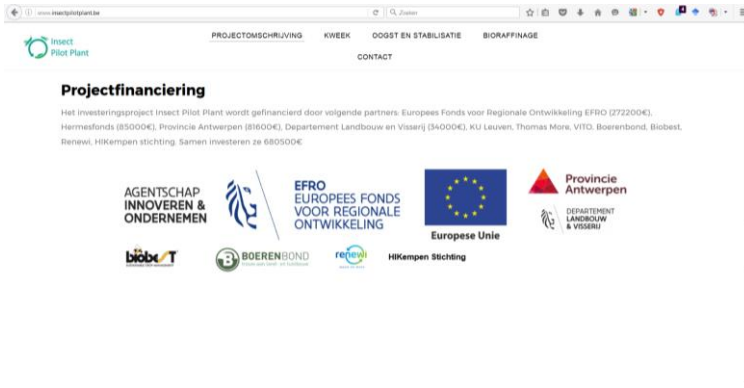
www.insectpilotplant.be

Zoeken

Insect Pilot Plant

PROJECTOMSCHRIJVING KWEEK OOGST EN STABILISATIE BIORAFFINAGE

CONTACT

Projectfinanciering

Het investeringsproject Insect Pilot Plant wordt gefinancierd door volgende partners: Europees Fonds voor Regionale Ontwikkeling EFRO (272200€), Hermesfonds (85000€), Provincie Antwerpen (81600€), Departement Landbouw en Visserij (34000€), KU Leuven, Thomas More, VITO, Boerenbond, Biobest, Renewi, HIKempen stichting. Samen investeren ze 680500€

AGENTSCHAP INNOVEREN & ONDERNEMEN

EFRO EUROPEES FONDS VOOR REGIONALE ONTWIKKELING

Europese Unie

Provincie Antwerpen

DEPARTEMENT LANDBOUW & VISSERIJ

biobest

BOERENBOND

renewi

HIKempen Stichting